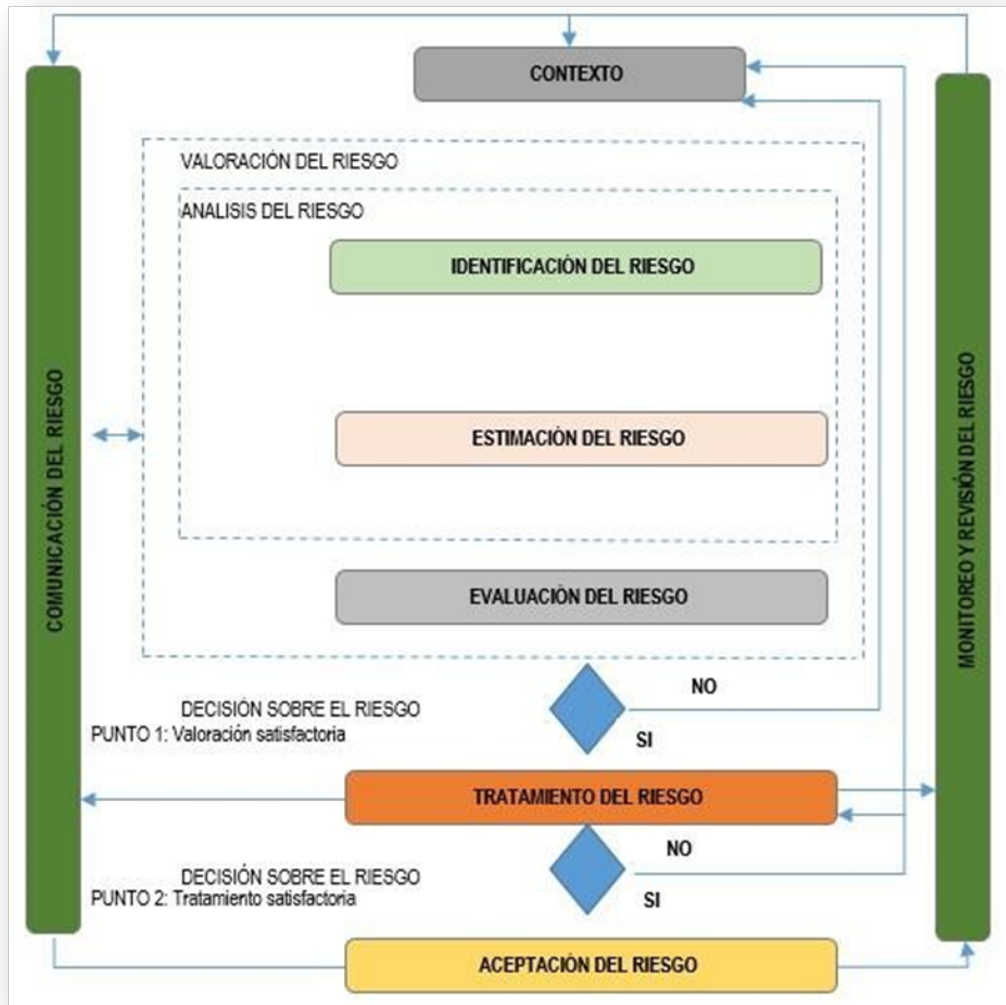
CONTEXTO

COMUNICACIÓN DEL RIESGO

MONITOREO Y REVISIÓN DEL RIESGO

VALORACIÓN DEL RIESGO

ANALISIS DEL RIESGO

IDENTIFICACIÓN DEL RIESGO

ESTIMACIÓN DEL RIESGO

EVALUACIÓN DEL RIESGO

DECISIÓN SOBRE EL RIESGO
PUNTO 1: Valoración satisfactoria

NO

SI

TRATAMIENTO DEL RIESGO

DECISIÓN SOBRE EL RIESGO
PUNTO 2: Tratamiento satisfactoria

NO

SI

ACEPTACIÓN DEL RIESGO